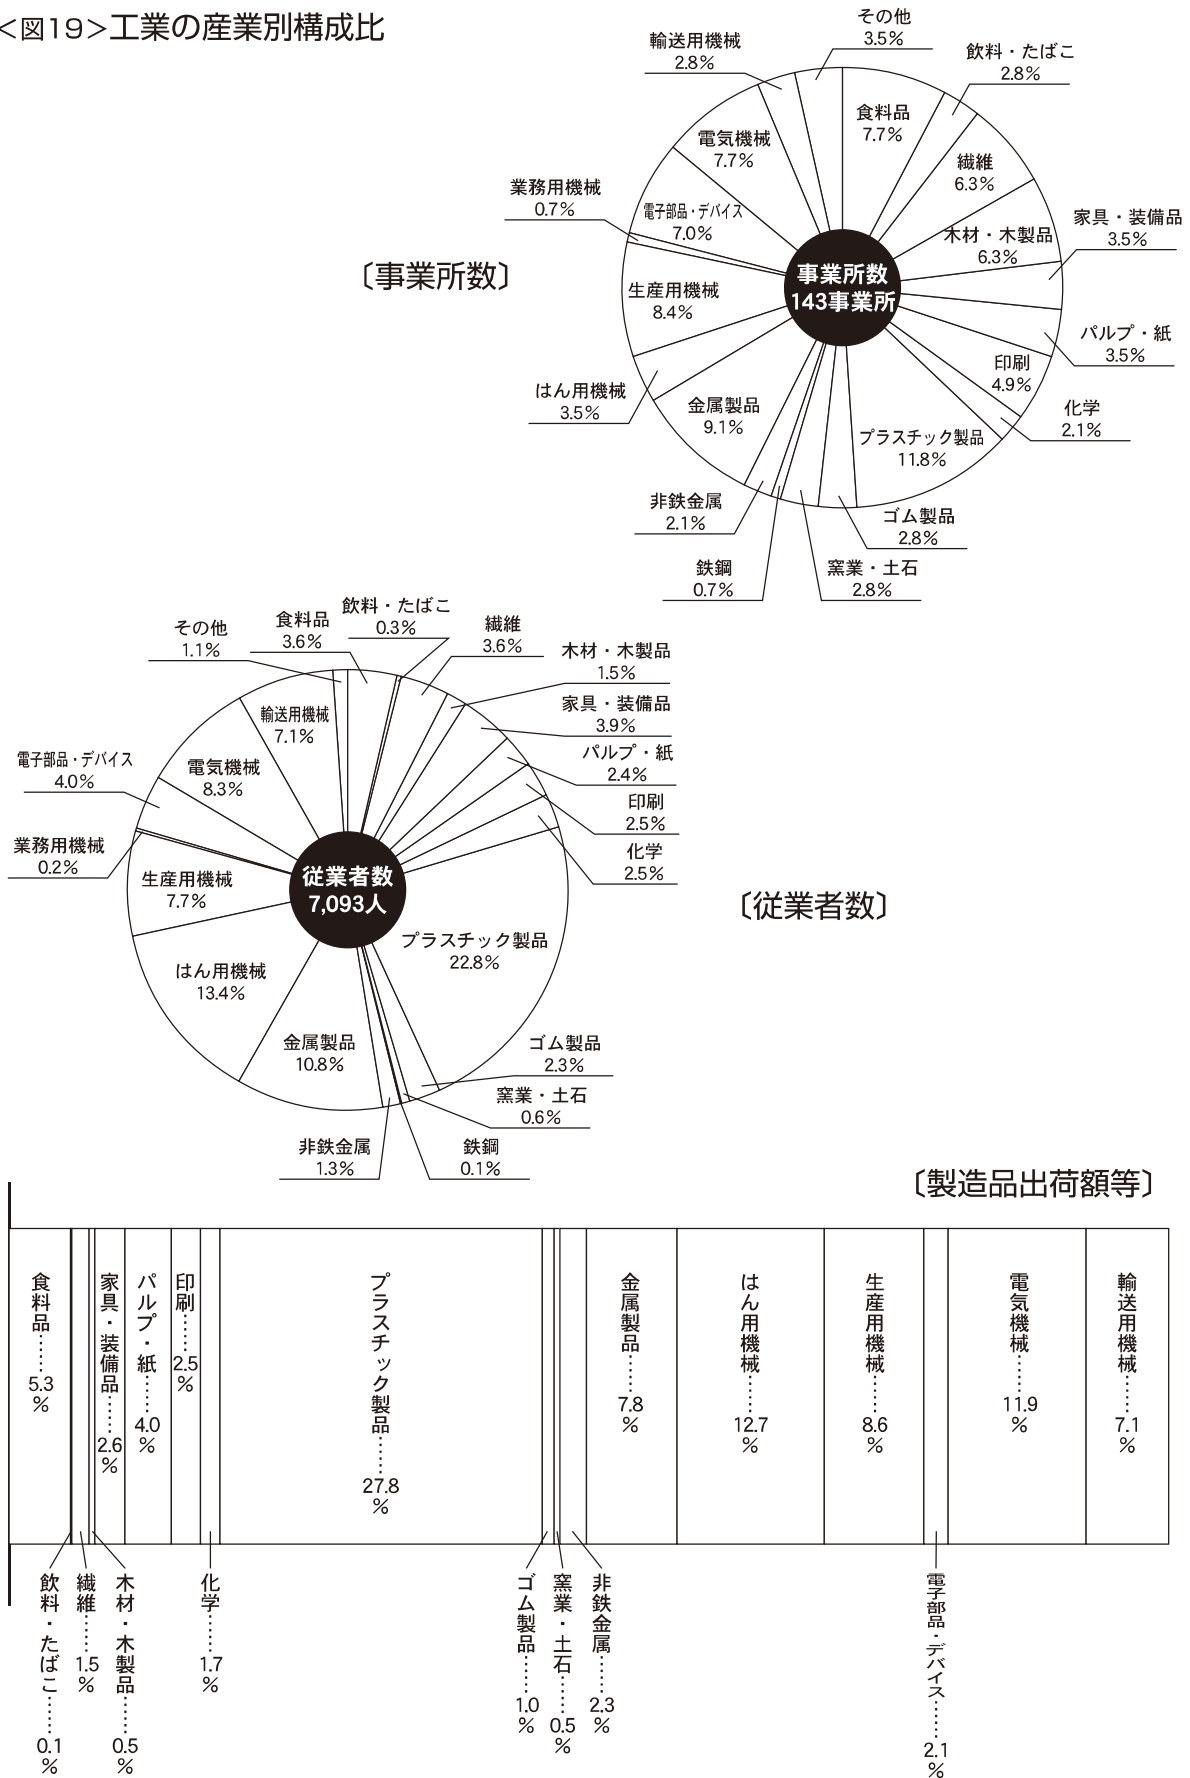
<図19>工業の産業別構成比

〔事業所数〕

事業所数
143事業所

その他
3.5%

飲料・たばこ
2.8%

輸送用機械
2.8%

食料品
7.7%

電気機械
7.7%

繊維
6.3%

業務用機械
0.7%

電子部品・デバイス
7.0%

家具・装備品
3.5%

木材・木製品
6.3%

生産用機械
8.4%

パルプ・紙
3.5%

印刷
4.9%

はん用機械
3.5%

金属製品
9.1%

化学
2.1%

プラスチック製品
11.8%

非鉄金属
2.1%

ゴム製品
2.8%

鉄鋼
0.7%

窯業・土石
2.8%

その他
1.1%

食料品
3.6%

飲料・たばこ
0.3%

繊維
3.6%

木材・木製品
1.5%

輸送用機械
7.1%

家具・装備品
3.9%

電子部品・デバイス
4.0%

電気機械
8.3%

パルプ・紙
2.4%

印刷
2.5%

業務用機械
0.2%

化学
2.5%

従業者数
7,093人

生産用機械
7.7%

〔従業者数〕

プラスチック製品
22.8%

はん用機械
13.4%

金属製品
10.8%

ゴム製品
2.3%

窯業・土石
0.6%

非鉄金属
1.3%

鉄鋼
0.1%

〔製造品出荷額等〕

食料品……5.3%

家具・装備品……2.6%

パルプ・紙……4.0%

印刷……2.5%

プラスチック製品……27.8%

金属製品……7.8%

はん用機械……12.7%

生産用機械……8.6%

電気機械……11.9%

輸送用機械……7.1%

飲料・たばこ……0.1%

繊維……1.5%

木材・木製品……0.5%

化学……1.7%

ゴム製品……1.0%

窯業・土石……0.5%

非鉄金属……2.3%

電子部品・デバイス……2.1%